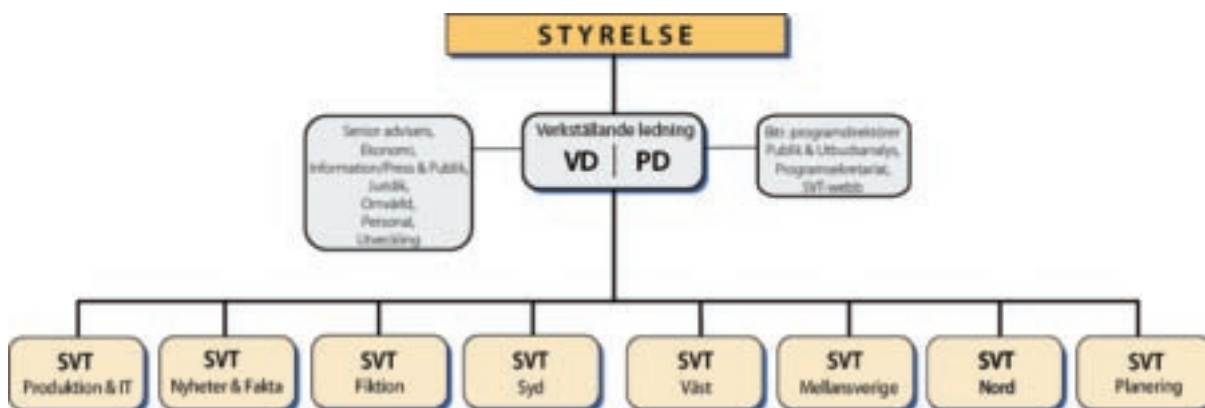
STYRELSE

Senior advisers, Ekonomi, Information/Press & Publik, Juridik, Omvärld, Personal, Utveckling

Verkställande ledning
VD | PD

Bitr. programdirektörer Publik & Utbudsanalys, Programsekretariat, SVT-webb

SVT
Produktion & IT

SVT
Nyheter & Fakta

SVT
Fiktion

SVT
Syd

SVT
Väst

SVT
Mellansverige

SVT
Nord

SVT
Planering